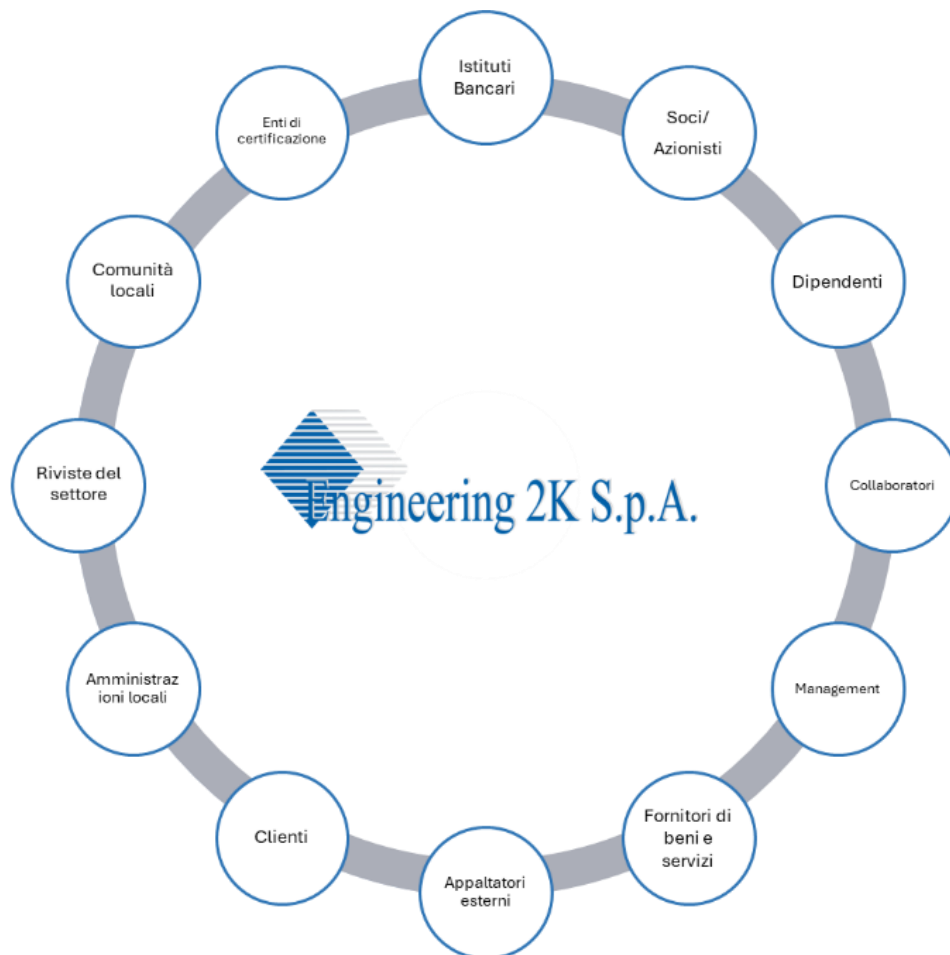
Istituti Bancari

Soci/ Azionisti

Dipendenti

Collaboratori

Management

Fornitori di beni e servizi

Appaltatori esterni

Clienti

Amministrazioni locali

Riviste del settore

Comunità locali

Enti di certificazione

Engineering 2K S.p.A.